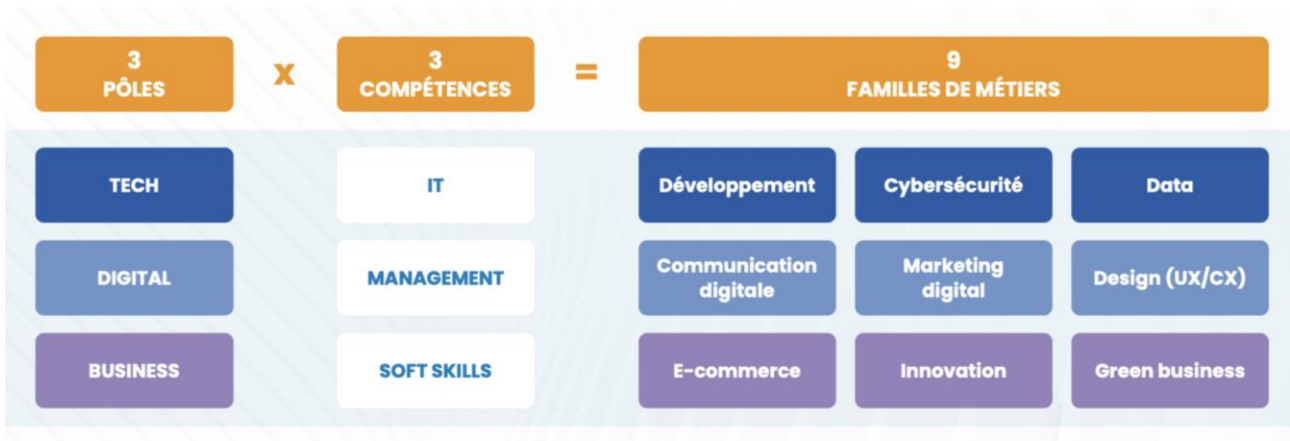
3
PÔLES

X

3
COMPÉTENCES

=

9
FAMILLES DE MÉTIERS

TECH

IT

Développement

Cybersécurité

Data

DIGITAL

MANAGEMENT

Communication digitale

Marketing digital

Design (UX/CX)

BUSINESS

SOFT SKILLS

E-commerce

Innovation

Green business